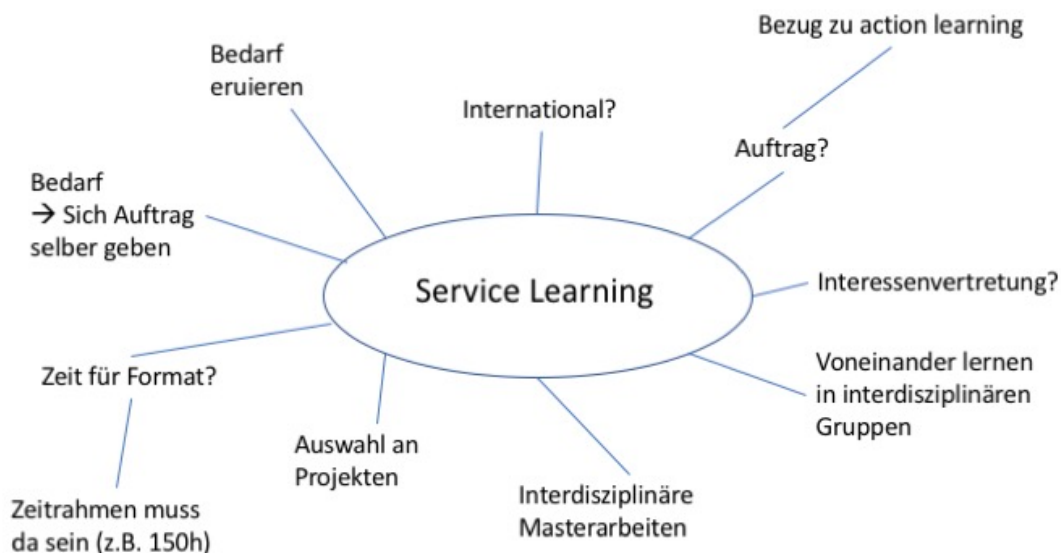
Bezug zu action learning

Bedarf eruieren

International?

Auftrag?

Bedarf
→ Sich Auftrag selber geben

Service Learning

Interessenvertretung?

Voneinander lernen in interdisziplinären Gruppen

Zeit für Format?

Auswahl an Projekten

Interdisziplinäre Masterarbeiten

Zeitrahmen muss da sein (z.B. 150h)